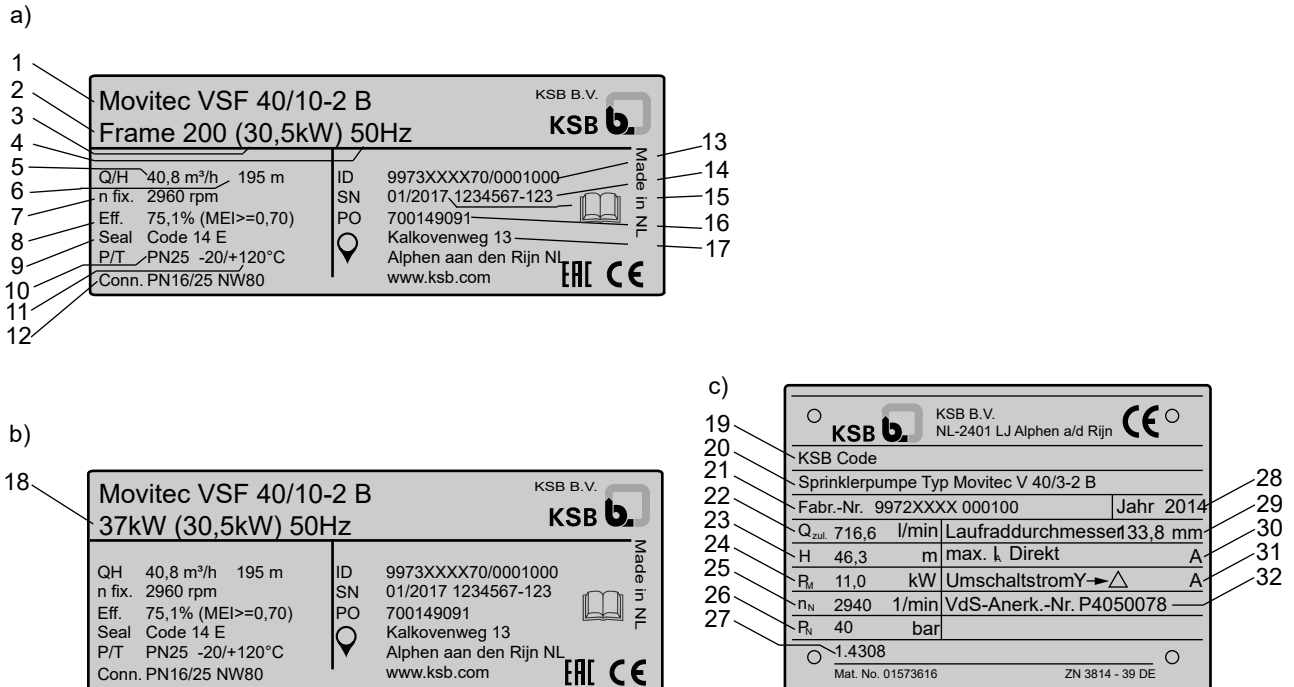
a)

1
2
3
4
5
6
7
8
9
10
11
12

Movitec VSF 40/10-2 B
Frame 200 (30,5kW) 50Hz

KSB B.V.
KSB

Q/H 40,8 m³/h 195 m
n fix. 2960 rpm
Eff. 75,1% (MEI>=0,70)
Seal Code 14 E
P/T PN25 -20/+120°C
Conn. PN16/25 NW80

ID 9973XXXX70/0001000
SN 01/2017 1234567-123
PO 700149091
Kalkovenweg 13
Alphen aan den Rijn NL
www.ksb.com

Made in NL

13
14
15
16
17

b)

18

Movitec VSF 40/10-2 B
37kW (30,5kW) 50Hz

KSB B.V.
KSB

QH 40,8 m³/h 195 m
n fix. 2960 rpm
Eff. 75,1% (MEI>=0,70)
Seal Code 14 E
P/T PN25 -20/+120°C
Conn. PN16/25 NW80

ID 9973XXXX70/0001000
SN 01/2017 1234567-123
PO 700149091
Kalkovenweg 13
Alphen aan den Rijn NL
www.ksb.com

Made in NL

c)

19
20
21
22
23
24
25
26
27

KSB
KSB B.V.
NL-2401 LJ Alphen a/d Rijn

KSB Code
Sprinklerpumpe Typ Movitec V 40/3-2 B
Fabr.-Nr. 9972XXXX 000100 Jahr 2014
$Q_{zul.}$ 716,6 l/min Laufraddurchmesser 133,8 mm
H 46,3 m max. $I_A$ Direkt A
$P_M$ 11,0 kW Umschaltstrom Y→△ A
$n_N$ 2940 1/min VdS-Anerk.-Nr. P4050078
$P_N$ 40 bar
1.4308
Mat. No. 01573616 ZN 3814 - 39 DE

28
29
30
31
32